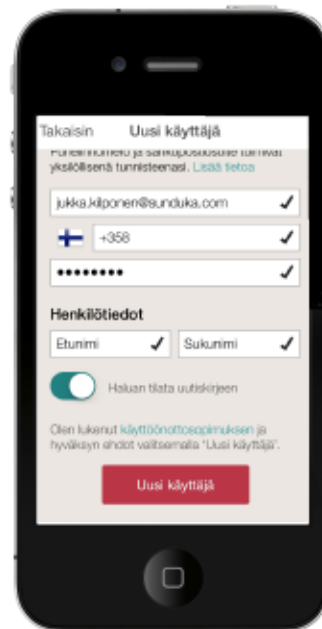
Takaisin Uusi käyttäjä

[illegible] toimivat yksilöllisenä tunnisteenasi. Lisää tietoa

jukka.kilponen@sunduka.com ✓

+358 ✓

•••••••• ✓

Henkilötiedot

Etunimi ✓ Sukunimi ✓

Haluan tilata uutiskirjeen

Olen lukenut käyttöönottosopimuksen ja hyväksyn ehdot valitsemalla "Uusi käyttäjä".

Uusi käyttäjä